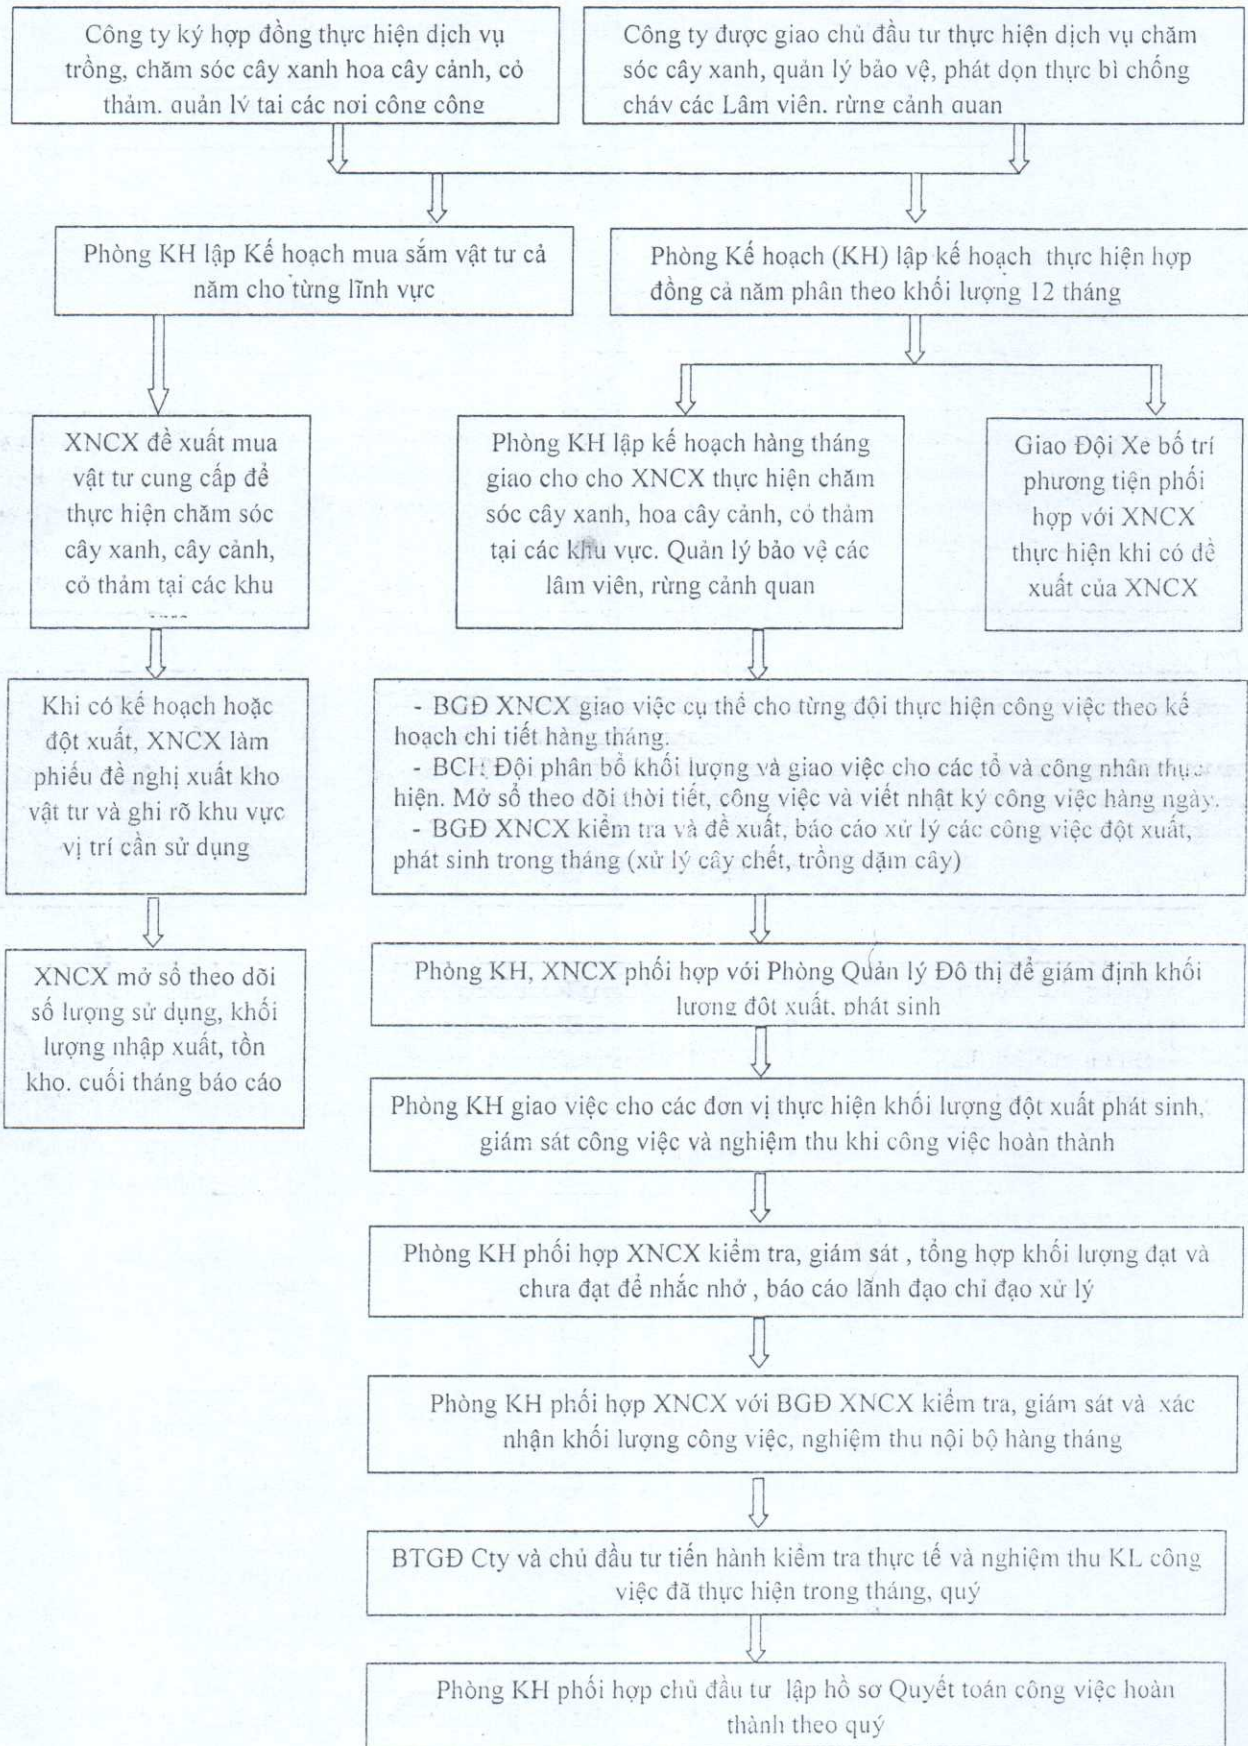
Công ty ký hợp đồng thực hiện dịch vụ trồng, chăm sóc cây xanh hoa cây cảnh, cỏ thảm, quản lý tại các nơi công cộng

Công ty được giao chủ đầu tư thực hiện dịch vụ chăm sóc cây xanh, quản lý bảo vệ, phát dọn thực bì chống cháy các Lâm viên, rừng cảnh quan

Phòng KH lập Kế hoạch mua sắm vật tư cả năm cho từng lĩnh vực

Phòng Kế hoạch (KH) lập kế hoạch thực hiện hợp đồng cả năm phân theo khối lượng 12 tháng

XNCX đề xuất mua vật tư cung cấp để thực hiện chăm sóc cây xanh, cây cảnh, cỏ thảm tại các khu ....

Phòng KH lập kế hoạch hàng tháng giao cho cho XNCX thực hiện chăm sóc cây xanh, hoa cây cảnh, cỏ thảm tại các khu vực. Quản lý bảo vệ các lâm viên, rừng cảnh quan

Giao Đội Xe bố trí phương tiện phối hợp với XNCX thực hiện khi có đề xuất của XNCX

Khi có kế hoạch hoặc đột xuất, XNCX làm phiếu đề nghị xuất kho vật tư và ghi rõ khu vực vị trí cần sử dụng

- BGĐ XNCX giao việc cụ thể cho từng đội thực hiện công việc theo kế hoạch chi tiết hàng tháng.
- BCH Đội phân bổ khối lượng và giao việc cho các tổ và công nhân thực hiện. Mở sổ theo dõi thời tiết, công việc và viết nhật ký công việc hàng ngày.
- BGĐ XNCX kiểm tra và đề xuất, báo cáo xử lý các công việc đột xuất, phát sinh trong tháng (xử lý cây chết, trồng dặm cây)

XNCX mở sổ theo dõi số lượng sử dụng, khối lượng nhập xuất, tồn kho, cuối tháng báo cáo

Phòng KH, XNCX phối hợp với Phòng Quản lý Đô thị để giám định khối lượng đột xuất, phát sinh

Phòng KH giao việc cho các đơn vị thực hiện khối lượng đột xuất phát sinh, giám sát công việc và nghiệm thu khi công việc hoàn thành

Phòng KH phối hợp XNCX kiểm tra, giám sát , tổng hợp khối lượng đạt và chưa đạt để nhắc nhở , báo cáo lãnh đạo chỉ đạo xử lý

Phòng KH phối hợp XNCX với BGĐ XNCX kiểm tra, giám sát và xác nhận khối lượng công việc, nghiệm thu nội bộ hàng tháng

BTGĐ Cty và chủ đầu tư tiến hành kiểm tra thực tế và nghiệm thu KL công việc đã thực hiện trong tháng, quý

Phòng KH phối hợp chủ đầu tư lập hồ sơ Quyết toán công việc hoàn thành theo quý